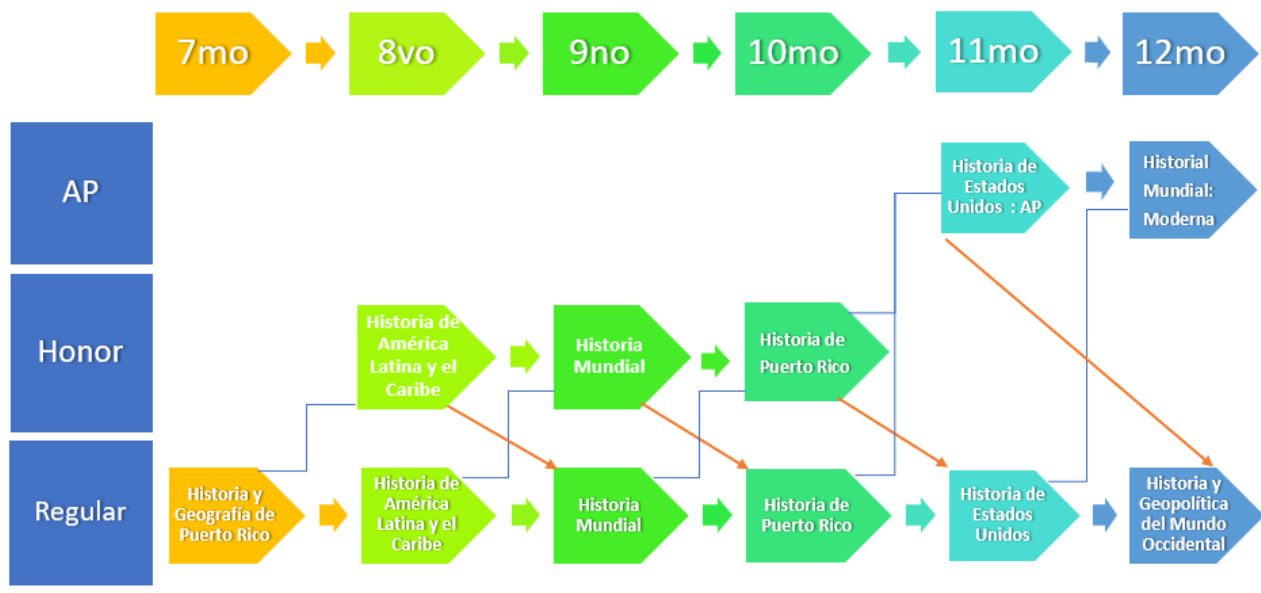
7mo
8vo
9no
10mo
11mo
12mo

AP
Honor
Regular

Historia de Estados Unidos : AP
Historial Mundial: Moderna

Historia de América Latina y el Caribe
Historia Mundial
Historia de Puerto Rico

Historia y Geografía de Puerto Rico
Historia de América Latina y el Caribe
Historia Mundial
Historia de Puerto Rico
Historia de Estados Unidos
Historia y Geopolítica del Mundo Occidental